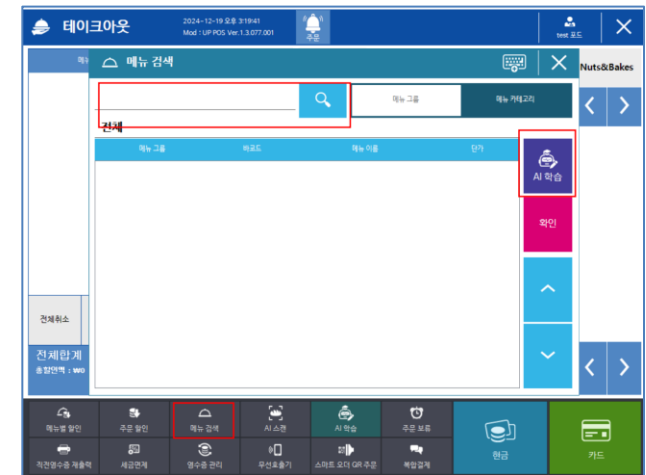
테이크아웃

2024-12-19 오후 3:19:41
Mod : UP POS Ver.1.3.077.001

주문

test 포드

Nuts&Bakes

메뉴 검색

메뉴 그룹

메뉴 카테고리

전체

| 메뉴 그룹 | 바코드 | 메뉴 이름 | 단가 |
|---|---|---|---|

AI 학습

확인

전체취소

전체합계
총할인액 : ₩0

메뉴별 할인

주문 할인

메뉴 검색

AI 스캔

AI 학습

주문 보류

현금

카드

직전영수증 재출력

세금면제

영수증 관리

무선호출기

스마트 오더 QR 주문

복합결제